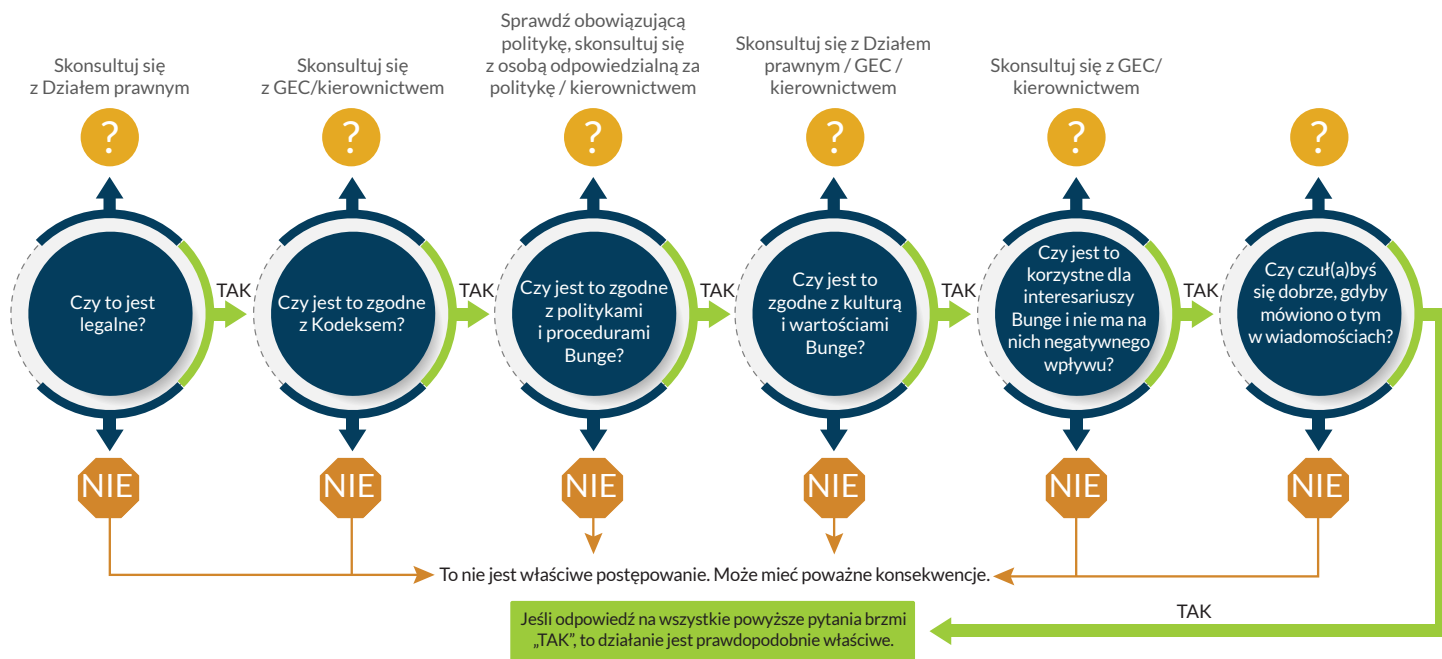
Skonsultuj się z Działem prawnym

?

Czy to jest legalne?

NIE

TAK

Skonsultuj się z GEC/kierownictwem

?

Czy jest to zgodne z Kodeksem?

NIE

TAK

Sprawdź obowiązującą politykę, skonsultuj się z osobą odpowiedzialną za politykę / kierownictwem

?

Czy jest to zgodne z politykami i procedurami Bunge?

NIE

TAK

Skonsultuj się z Działem prawnym / GEC / kierownictwem

?

Czy jest to zgodne z kulturą i wartościami Bunge?

NIE

TAK

Skonsultuj się z GEC/ kierownictwem

?

Czy jest to korzystne dla interesariuszy Bunge i nie ma na nich negatywnego wpływu?

NIE

TAK

?

Czy czuł(a)byś się dobrze, gdyby mówiono o tym w wiadomościach?

NIE

To nie jest właściwe postępowanie. Może mieć poważne konsekwencje.

TAK

Jeśli odpowiedź na wszystkie powyższe pytania brzmi „TAK", to działanie jest prawdopodobnie właściwe.